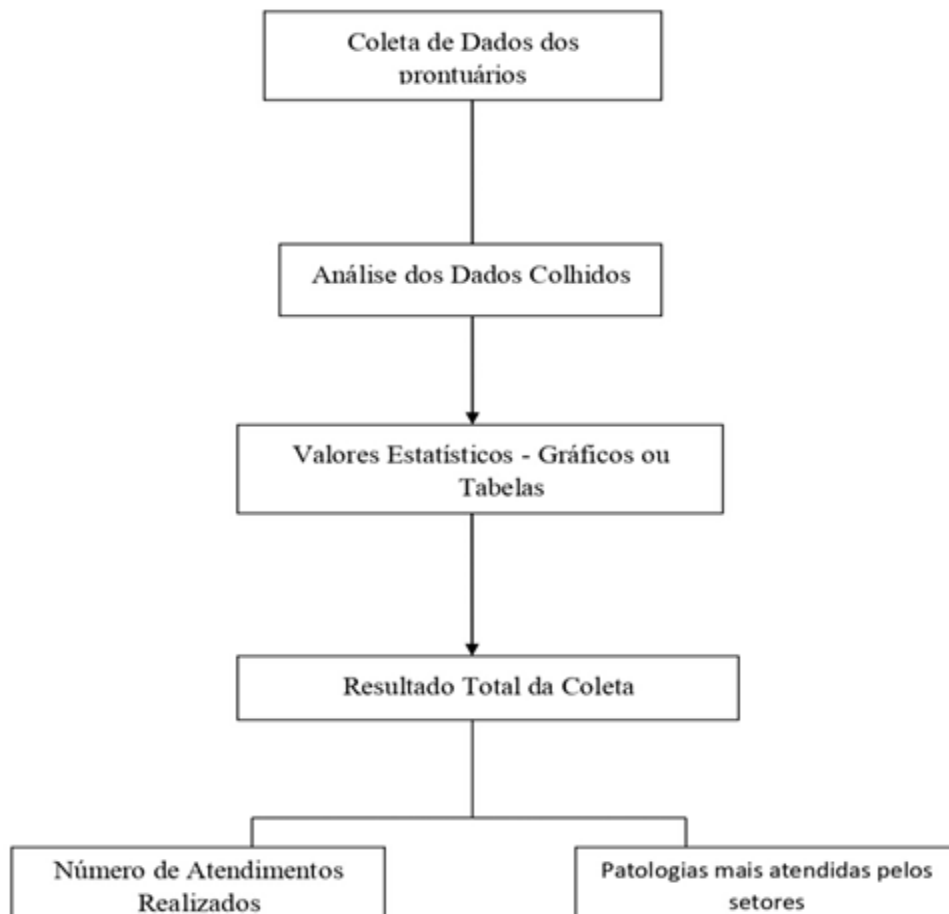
Coleta de Dados dos prontuários

Análise dos Dados Colhidos

Valores Estatísticos - Gráficos ou Tabelas

Resultado Total da Coleta

Número de Atendimentos Realizados

Patologias mais atendidas pelos setores